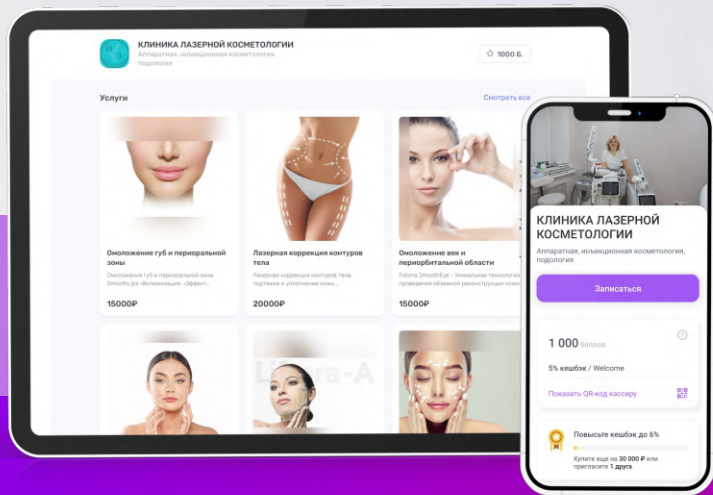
КЛИНИКА ЛАЗЕРНОЙ КОСМЕТОЛОГИИ
Аппаратная, инъекционная косметология, подология

1000 Б.

Услуги

Смотреть все

Омоложение губ и периоральной зоны
Омоложение губ и периоральной зоны SmoothLips «Волюмизация. «Эффект...
15000₽

Лазерная коррекция контуров тела
Лазерная коррекция контуров тела, подтяжка и уплотнение кожи...
20000₽

Омоложение век и периорбитальной области
Fotona SmoothEye - Уникальная технология проведения объемной реконструкции кожи...
15000₽

КЛИНИКА ЛАЗЕРНОЙ КОСМЕТОЛОГИИ
Аппаратная, инъекционная косметология, подология

Записаться

1 000 баллов
5% кешбэк / Welcome
Показать QR-код кассиру

Повысьте кешбэк до 6%
Купите еще на 30 000 ₽ или пригласите 1 друга